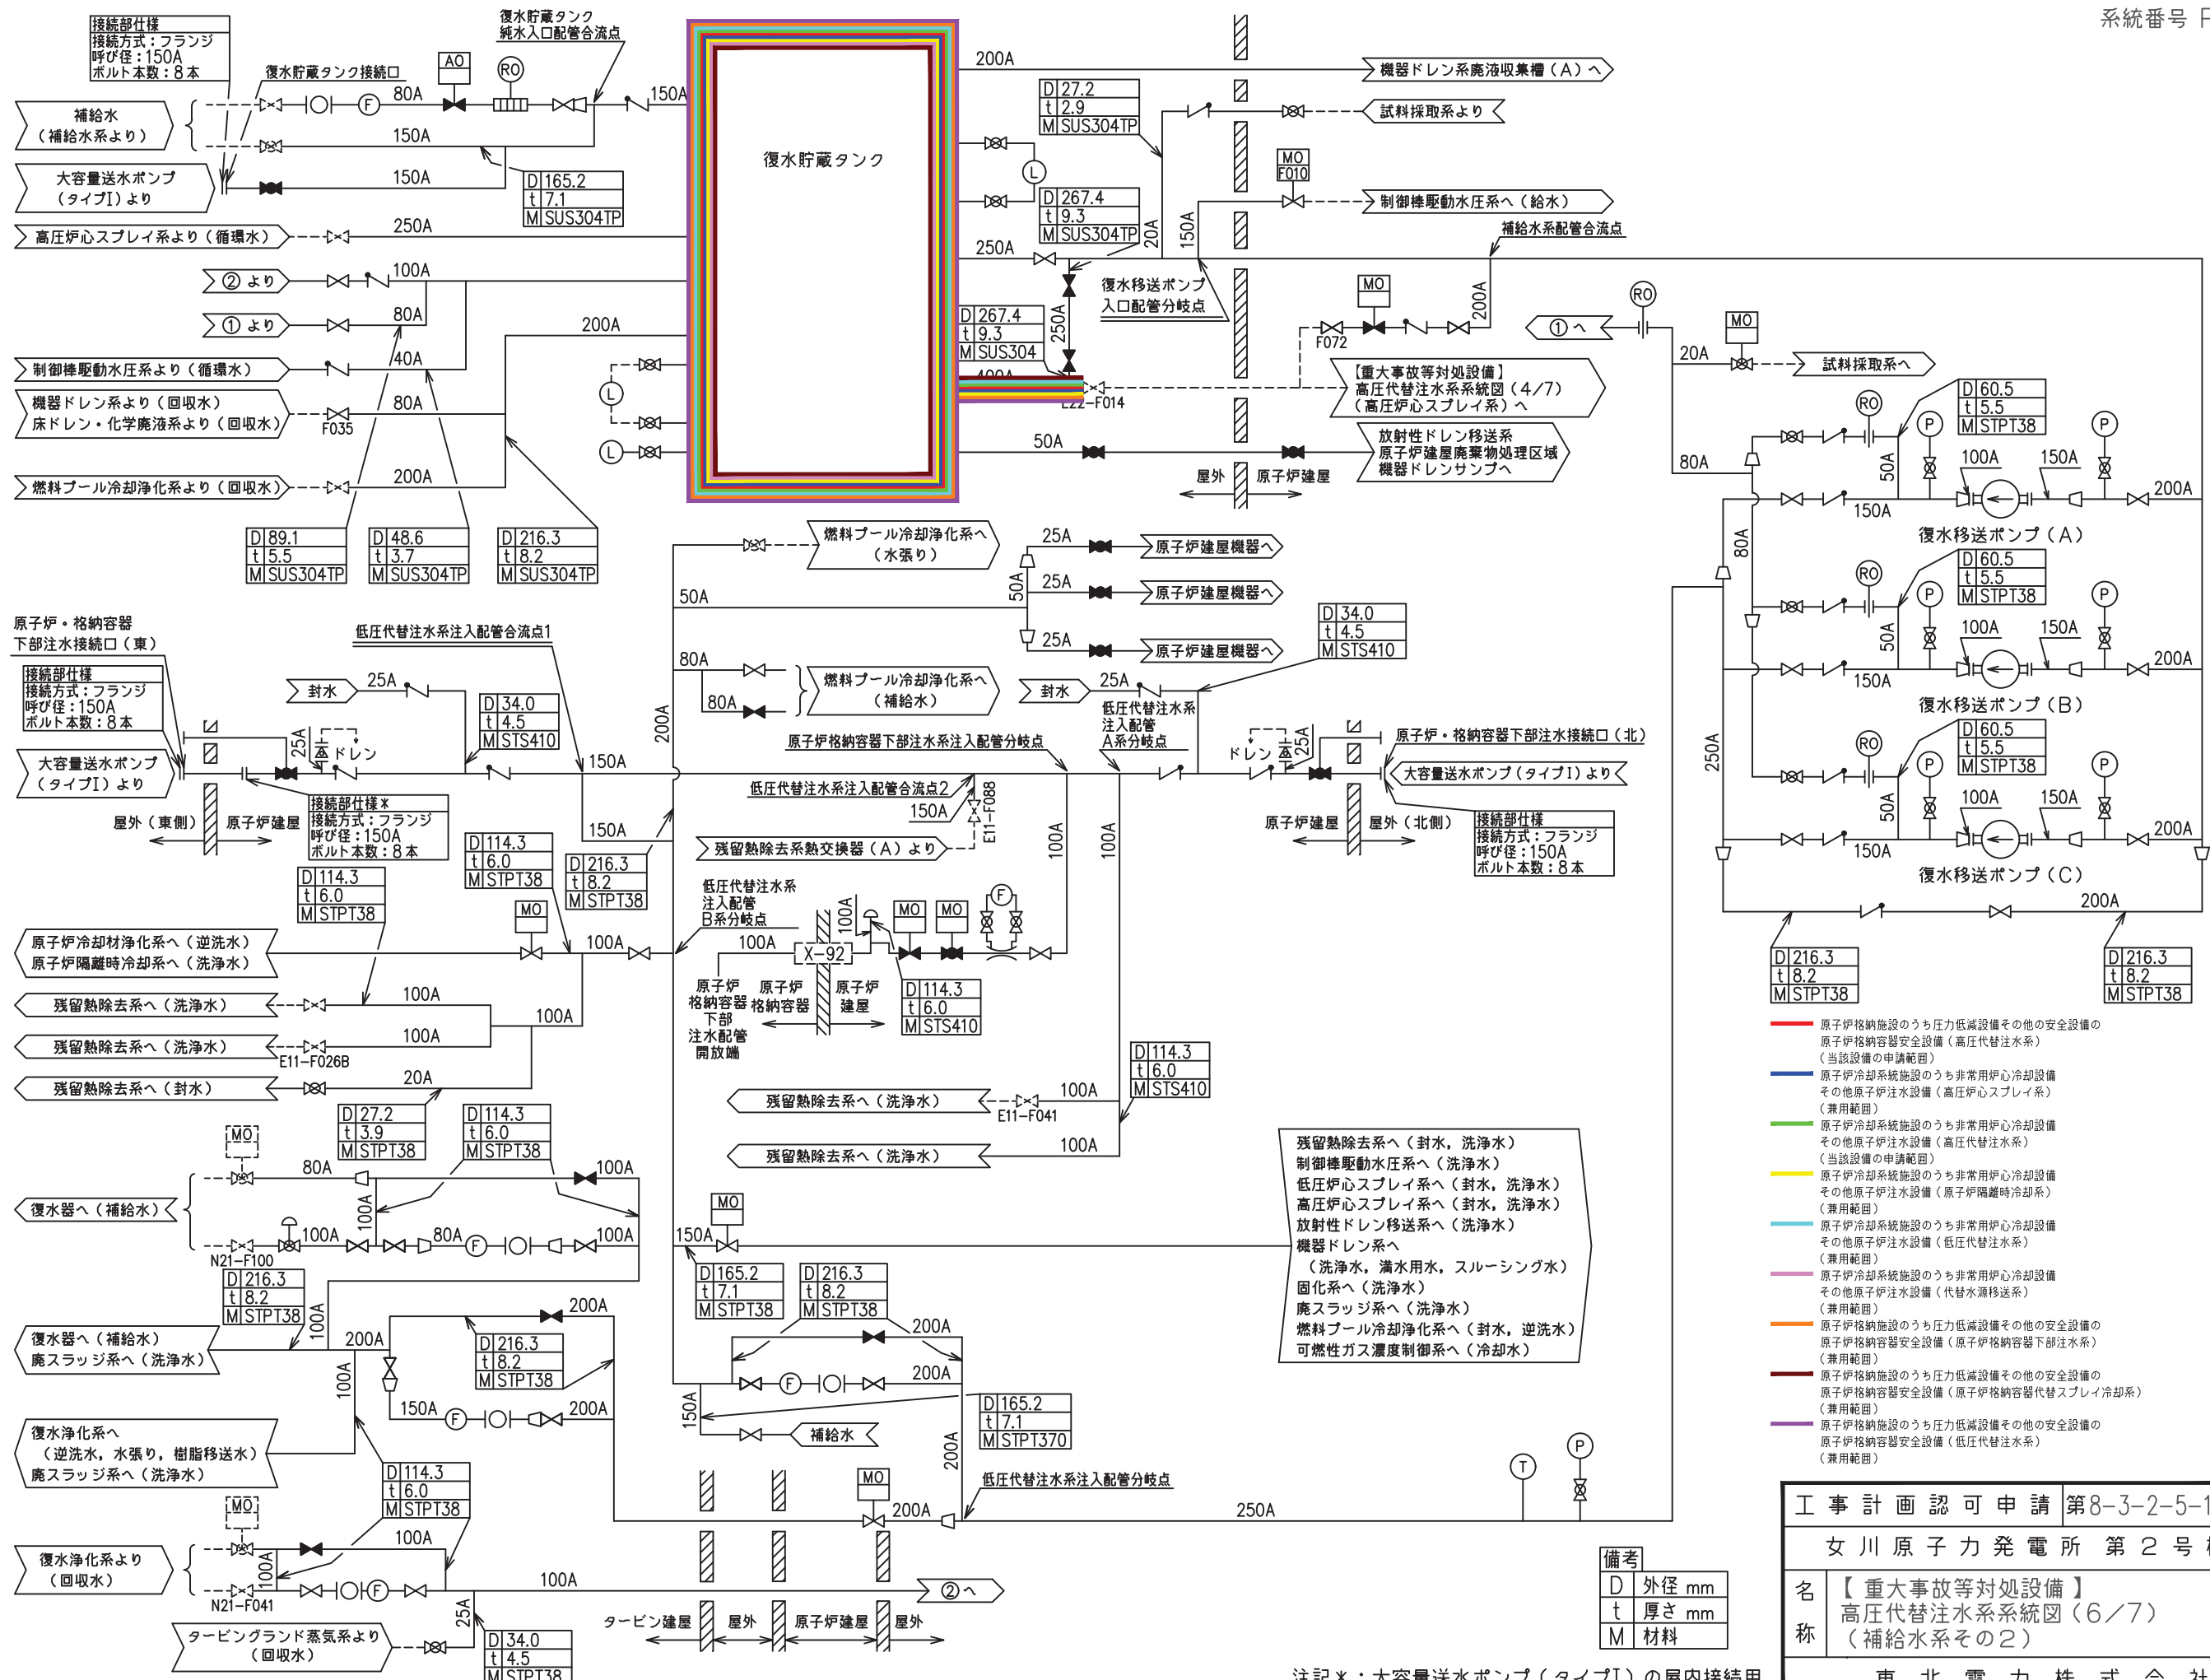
系統番号 F

接続部仕様
接続方式：フランジ
呼び径：150A
ボルト本数：8本

復水貯蔵タンク
純水入口配管合流点

復水貯蔵タンク接続口

AO
RO
80A
150A
200A

補給水
（補給水系より）

大容量送水ポンプ
（タイプⅠ）より

高圧炉心スプレイ系より（循環水）

② より

① より

制御棒駆動水圧系より（循環水）

機器ドレン系より（回収水）
床ドレン・化学廃液系より（回収水）

燃料プール冷却浄化系より（回収水）

150A
150A
250A
100A
80A
40A
80A
200A
200A
F035

| D | 165.2 |
|---|---|
| t | 7.1 |
| M | SUS304TP |

復水貯蔵タンク

| D | 89.1 |
|---|---|
| t | 5.5 |
| M | SUS304TP |

| D | 48.6 |
|---|---|
| t | 3.7 |
| M | SUS304TP |

| D | 216.3 |
|---|---|
| t | 8.2 |
| M | SUS304TP |

機器ドレン系廃液収集槽（A）へ

| D | 27.2 |
|---|---|
| t | 2.9 |
| M | SUS304TP |

試料採取系より

| D | 267.4 |
|---|---|
| t | 9.3 |
| M | SUS304TP |

MO
F010

制御棒駆動水圧系へ（給水）

補給水系配管合流点

250A
20A
150A

復水移送ポンプ
入口配管分岐点

| D | 267.4 |
|---|---|
| t | 9.3 |
| M | SUS304 |

250A
400A
E22-F014
MO
200A
F072

【重大事故等対処設備】
高圧代替注水系系統図（4/7）
（高圧炉心スプレイ系）へ

50A

放射性ドレン移送系
原子炉建屋廃棄物処理区域
機器ドレンサンプへ

屋外　原子炉建屋

① へ
RO
20A
MO
試料採取系へ

| D | 60.5 |
|---|---|
| t | 5.5 |
| M | STPT38 |

RO
P
P
80A
50A
100A
150A
200A
150A
復水移送ポンプ（A）

| D | 60.5 |
|---|---|
| t | 5.5 |
| M | STPT38 |

80A
50A
100A
150A
200A
150A
復水移送ポンプ（B）

250A

| D | 60.5 |
|---|---|
| t | 5.5 |
| M | STPT38 |

50A
100A
150A
200A
150A
復水移送ポンプ（C）
200A

| D | 216.3 |
|---|---|
| t | 8.2 |
| M | STPT38 |

| D | 216.3 |
|---|---|
| t | 8.2 |
| M | STPT38 |

燃料プール冷却浄化系へ
（水張り）

25A
原子炉建屋機器へ
50A
25A
原子炉建屋機器へ
25A
原子炉建屋機器へ
50A
80A
80A

燃料プール冷却浄化系へ
（補給水）

| D | 34.0 |
|---|---|
| t | 4.5 |
| M | STS410 |

原子炉・格納容器
下部注水接続口（東）

低圧代替注水系注入配管合流点1

接続部仕様
接続方式：フランジ
呼び径：150A
ボルト本数：8本

封水
25A

| D | 34.0 |
|---|---|
| t | 4.5 |
| M | STS410 |

25A
ドレン

大容量送水ポンプ
（タイプⅠ）より

150A
200A

原子炉格納容器下部注水系注入配管分岐点

封水
25A

低圧代替注水系
注入配管
A系分岐点

ドレン
25A

原子炉・格納容器下部注水接続口（北）

大容量送水ポンプ（タイプⅠ）より

屋外（東側）　原子炉建屋

接続部仕様＊
接続方式：フランジ
呼び径：150A
ボルト本数：8本

低圧代替注水系注入配管合流点2
150A
E11-F088
150A
100A
100A

原子炉建屋　屋外（北側）

接続部仕様
接続方式：フランジ
呼び径：150A
ボルト本数：8本

残留熱除去系熱交換器（A）より

| D | 114.3 |
|---|---|
| t | 6.0 |
| M | STPT38 |

| D | 216.3 |
|---|---|
| t | 8.2 |
| M | STPT38 |

| D | 114.3 |
|---|---|
| t | 6.0 |
| M | STPT38 |

低圧代替注水系
注入配管
B系分岐点

MO
MO
F
100A

原子炉冷却材浄化系へ（逆洗水）
原子炉隔離時冷却系へ（洗浄水）

MO
100A
100A
X-92

原子炉
格納容器
下部
注水配管
開放端

原子炉
格納容器

原子炉
建屋

| D | 114.3 |
|---|---|
| t | 6.0 |
| M | STS410 |

残留熱除去系へ（洗浄水）
100A
100A
残留熱除去系へ（洗浄水）
E11-F026B
100A
残留熱除去系へ（封水）
20A

| D | 114.3 |
|---|---|
| t | 6.0 |
| M | STS410 |

残留熱除去系へ（洗浄水）
E11-F041
100A
残留熱除去系へ（洗浄水）
100A

| D | 27.2 |
|---|---|
| t | 3.9 |
| M | STPT38 |

| D | 114.3 |
|---|---|
| t | 6.0 |
| M | STPT38 |

MO
80A
100A
100A

復水器へ（補給水）

N21-F100
100A
80A
F
100A

| D | 216.3 |
|---|---|
| t | 8.2 |
| M | STPT38 |

100A
200A
200A

復水器へ（補給水）
廃スラッジ系へ（洗浄水）

| D | 216.3 |
|---|---|
| t | 8.2 |
| M | STPT38 |

100A
150A
F
200A

復水浄化系へ
（逆洗水，水張り，樹脂移送水）
廃スラッジ系へ（洗浄水）

| D | 114.3 |
|---|---|
| t | 6.0 |
| M | STPT38 |

MO
100A

復水浄化系より
（回収水）

100A
F
N21-F041
100A
② へ
25A

タービングランド蒸気系より
（回収水）

| D | 34.0 |
|---|---|
| t | 4.5 |
| M | STPT38 |

タービン建屋　屋外　原子炉建屋　屋外

MO
150A

| D | 165.2 |
|---|---|
| t | 7.1 |
| M | STPT38 |

| D | 216.3 |
|---|---|
| t | 8.2 |
| M | STPT38 |

200A
200A
F
150A
補給水

| D | 165.2 |
|---|---|
| t | 7.1 |
| M | STPT370 |

200A
MO
200A
低圧代替注水系注入配管分岐点
250A
T
P

残留熱除去系へ（封水，洗浄水）
制御棒駆動水圧系へ（洗浄水）
低圧炉心スプレイ系へ（封水，洗浄水）
高圧炉心スプレイ系へ（封水，洗浄水）
放射性ドレン移送系へ（洗浄水）
機器ドレン系へ
（洗浄水，満水用水，スルーシング水）
固化系へ（洗浄水）
廃スラッジ系へ（洗浄水）
燃料プール冷却浄化系へ（封水，逆洗水）
可燃性ガス濃度制御系へ（冷却水）

原子炉格納施設のうち圧力低減設備その他の安全設備の
原子炉格納容器安全設備（高圧代替注水系）
（当該設備の申請範囲）
原子炉冷却系統施設のうち非常用炉心冷却設備
その他原子炉注水設備（高圧炉心スプレイ系）
（兼用範囲）
原子炉冷却系統施設のうち非常用炉心冷却設備
その他原子炉注水設備（高圧代替注水系）
（当該設備の申請範囲）
原子炉冷却系統施設のうち非常用炉心冷却設備
その他原子炉注水設備（原子炉隔離時冷却系）
（兼用範囲）
原子炉冷却系統施設のうち非常用炉心冷却設備
その他原子炉注水設備（低圧代替注水系）
（兼用範囲）
原子炉冷却系統施設のうち非常用炉心冷却設備
その他原子炉注水設備（代替水源移送系）
（兼用範囲）
原子炉格納施設のうち圧力低減設備その他の安全設備の
原子炉格納容器安全設備（原子炉格納容器下部注水系）
（兼用範囲）
原子炉格納施設のうち圧力低減設備その他の安全設備の
原子炉格納容器安全設備（原子炉格納容器代替スプレイ冷却系）
（兼用範囲）
原子炉格納施設のうち圧力低減設備その他の安全設備の
原子炉格納容器安全設備（低圧代替注水系）
（兼用範囲）

| 備考 | |
|---|---|
| D | 外径 mm |
| t | 厚さ mm |
| M | 材料 |

注記＊：大容量送水ポンプ（タイプⅠ）の屋内接続用

工 事 計 画 認 可 申 請　第8-3-2-5-1
女 川 原 子 力 発 電 所　第 2 号
名称　【 重大事故等対処設備 】
高圧代替注水系系統図（6/7）
（補給水系その2）
東 北 電 力 株 式 会 社